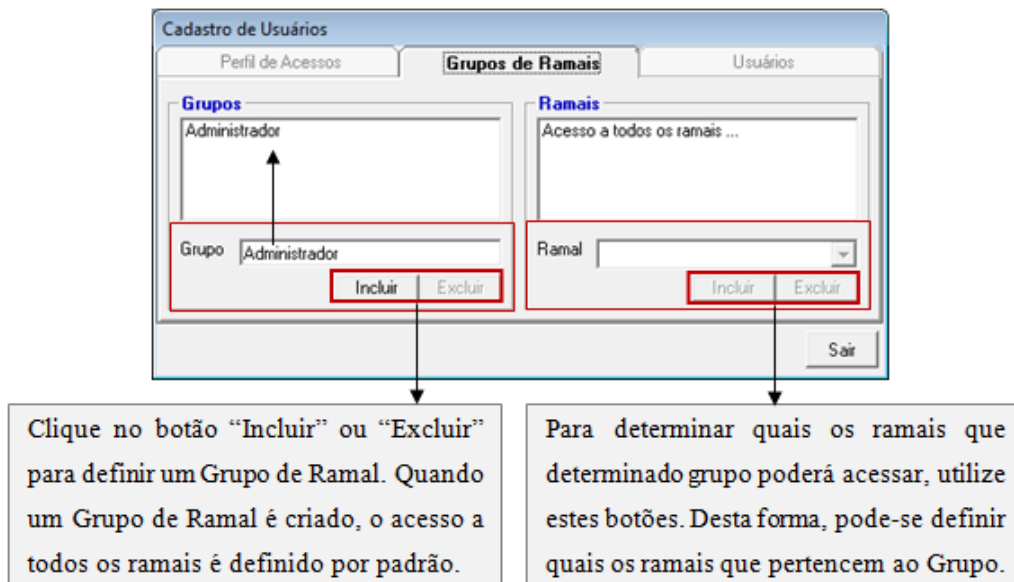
Cadastro de Usuários

Perfil de Acessos

Grupos de Ramais

Usuários

Grupos

Administrador

Grupo Administrador

Incluir Excluir

Ramais

Acesso a todos os ramais ...

Ramal

Incluir Excluir

Sair

Clique no botão “Incluir” ou “Excluir” para definir um Grupo de Ramal. Quando um Grupo de Ramal é criado, o acesso a todos os ramais é definido por padrão.

Para determinar quais os ramais que determinado grupo poderá acessar, utilize estes botões. Desta forma, pode-se definir quais os ramais que pertencem ao Grupo.